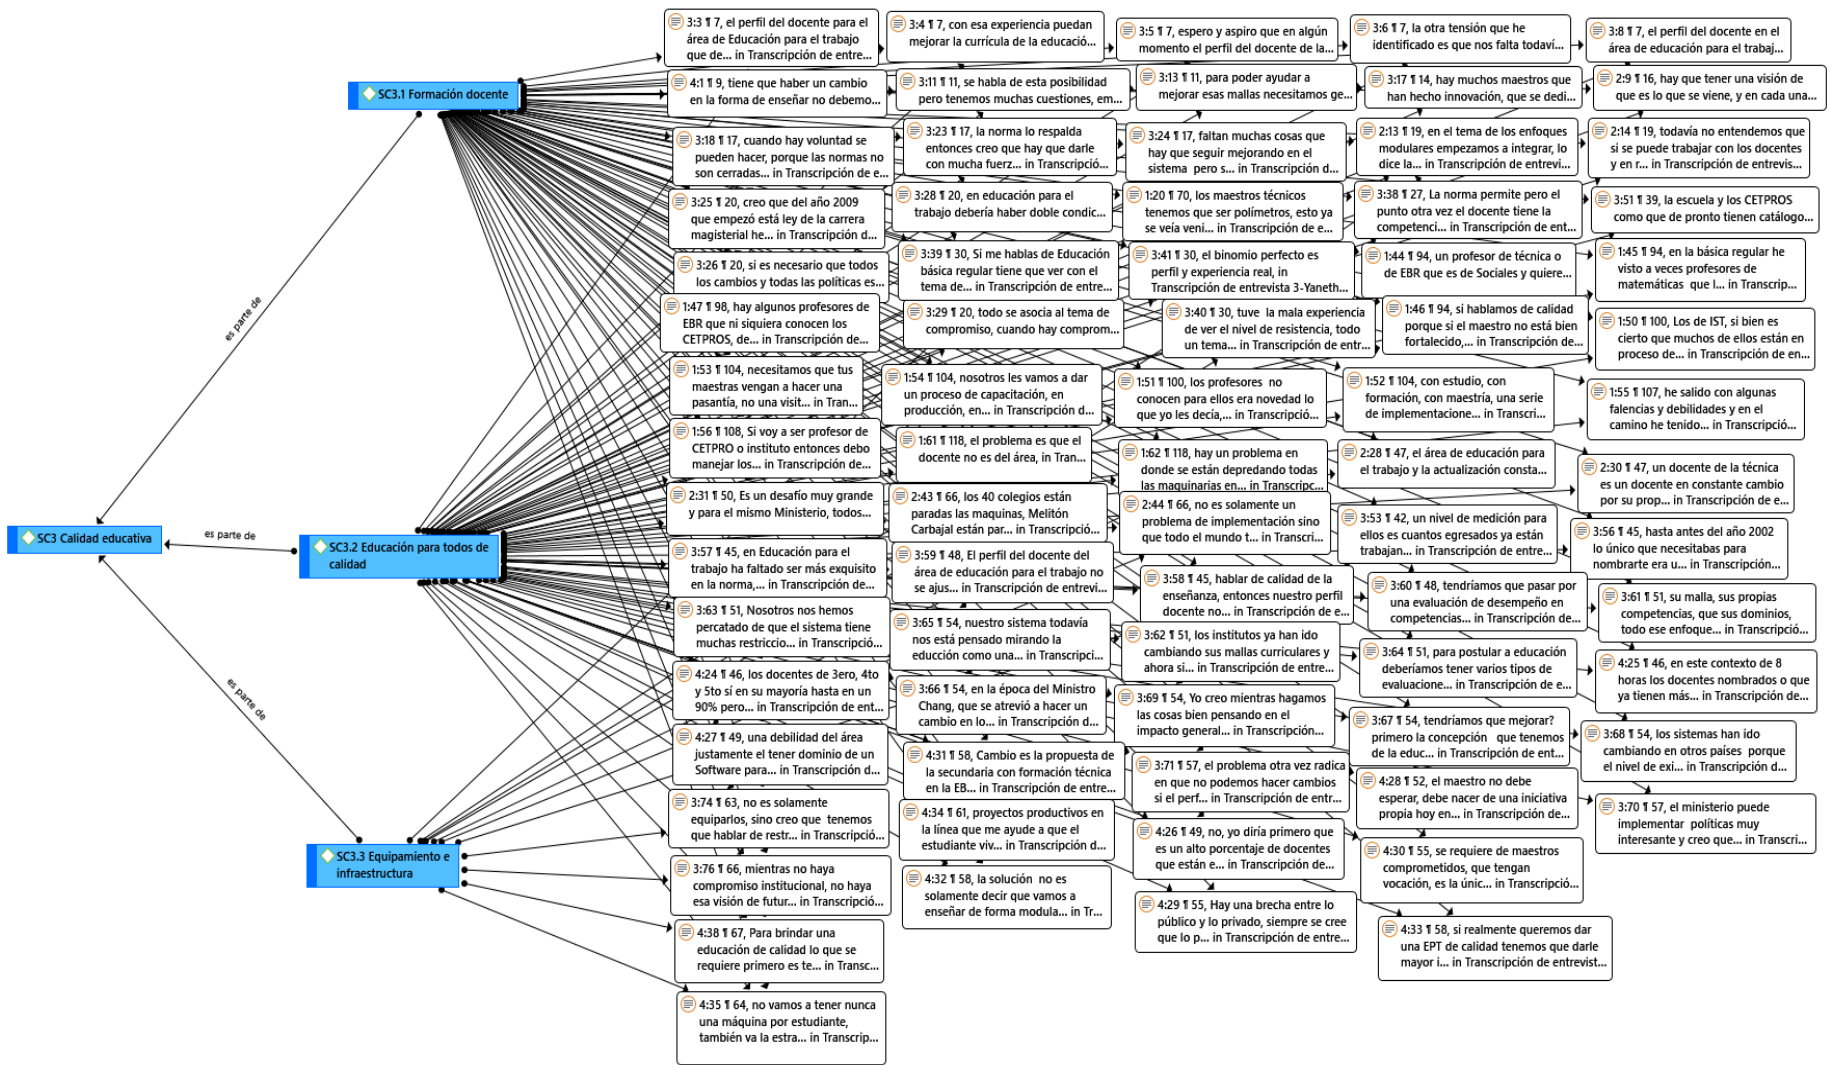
SC3.1 Formación docente

SC3 Calidad educativa

es parte de

es parte de

es parte de

SC3.2 Educación para todos de calidad

SC3.3 Equipamiento e infraestructura

3:3 ¶ 7, el perfil del docente para el área de Educación para el trabajo que de... in Transcripción de entre...

3:4 ¶ 7, con esa experiencia puedan mejorar la currícula de la educació...

3:5 ¶ 7, espero y aspiro que en algún momento el perfil del docente de la...

3:6 ¶ 7, la otra tensión que he identificado es que nos falta todaví...

3:8 ¶ 7, el perfil del docente en el área de educación para el trabaj...

4:1 ¶ 9, tiene que haber un cambio en la forma de enseñar no debemo...

3:11 ¶ 11, se habla de esta posibilidad pero tenemos muchas cuestiones, em...

3:13 ¶ 11, para poder ayudar a mejorar esas mallas necesitamos ge...

3:17 ¶ 14, hay muchos maestros que han hecho innovación, que se dedi...

2:9 ¶ 16, hay que tener una visión de que es lo que se viene, y en cada una...

3:18 ¶ 17, cuando hay voluntad se pueden hacer, porque las normas no son cerradas... in Transcripción de e...

3:23 ¶ 17, la norma lo respalda entonces creo que hay que darle con mucha fuerz... in Transcripció...

3:24 ¶ 17, faltan muchas cosas que hay que seguir mejorando en el sistema pero s... in Transcripción d...

2:13 ¶ 19, en el tema de los enfoques modulares empezamos a integrar, lo dice la... in Transcripción de entrevi...

2:14 ¶ 19, todavía no entendemos que si se puede trabajar con los docentes y en r... in Transcripción de entrevis...

3:25 ¶ 20, creo que del año 2009 que empezó está ley de la carrera magisterial he... in Transcripción d...

3:28 ¶ 20, en educación para el trabajo debería haber doble condic...

1:20 ¶ 70, los maestros técnicos tenemos que ser polímetros, esto ya se veía veni... in Transcripción de e...

3:38 ¶ 27, La norma permite pero el punto otra vez el docente tiene la competenci... in Transcripción de ent...

3:51 ¶ 39, la escuela y los CETPROS como que de pronto tienen catálogo...

3:26 ¶ 20, si es necesario que todos los cambios y todas las políticas es...

3:39 ¶ 30, Si me hablas de Educación básica regular tiene que ver con el tema de... in Transcripción de entre...

3:41 ¶ 30, el binomio perfecto es perfil y experiencia real, in Transcripción de entrevista 3-Yaneth...

1:44 ¶ 94, un profesor de técnica o de EBR que es de Sociales y quiere...

1:45 ¶ 94, en la básica regular he visto a veces profesores de matemáticas que l... in Transcrip...

1:47 ¶ 98, hay algunos profesores de EBR que ni siquiera conocen los CETPROS, de... in Transcripción de...

3:29 ¶ 20, todo se asocia al tema de compromiso, cuando hay comprom...

3:40 ¶ 30, tuve la mala experiencia de ver el nivel de resistencia, todo un tema... in Transcripción de entr...

1:46 ¶ 94, si hablamos de calidad porque si el maestro no está bien fortalecido,... in Transcripción de...

1:50 ¶ 100, Los de IST, si bien es cierto que muchos de ellos están en proceso de... in Transcripción de en...

1:53 ¶ 104, necesitamos que tus maestras vengan a hacer una pasantía, no una visit... in Tran...

1:54 ¶ 104, nosotros les vamos a dar un proceso de capacitación, en producción, en... in Transcripción d...

1:51 ¶ 100, los profesores no conocen para ellos era novedad lo que yo les decía,... in Transcripció...

1:52 ¶ 104, con estudio, con formación, con maestría, una serie de implementacione... in Transcri...

1:55 ¶ 107, he salido con algunas falencias y debilidades y en el camino he tenido... in Transcripció...

1:56 ¶ 108, Si voy a ser profesor de CETPRO o instituto entonces debo manejar los... in Transcripción de...

1:61 ¶ 118, el problema es que el docente no es del área, in Tran...

1:62 ¶ 118, hay un problema en donde se están depredando todas las maquinarias en... in Transcripc...

2:28 ¶ 47, el área de educación para el trabajo y la actualización consta...

2:30 ¶ 47, un docente de la técnica es un docente en constante cambio por su prop... in Transcripción de e...

2:31 ¶ 50, Es un desafío muy grande y para el mismo Ministerio, todos...

2:43 ¶ 66, los 40 colegios están paradas las maquinas, Melitón Carbajal están par... in Transcripció...

2:44 ¶ 66, no es solamente un problema de implementación sino que todo el mundo t... in Transcri...

3:53 ¶ 42, un nivel de medición para ellos es cuantos egresados ya están trabajan... in Transcripción de entre...

3:56 ¶ 45, hasta antes del año 2002 lo único que necesitabas para nombrarte era u... in Transcripción...

3:57 ¶ 45, en Educación para el trabajo ha faltado ser más exquisito en la norma,... in Transcripción de...

3:59 ¶ 48, El perfil del docente del área de educación para el trabajo no se ajus... in Transcripción de entrevi...

3:58 ¶ 45, hablar de calidad de la enseñanza, entonces nuestro perfil docente no... in Transcripción de e...

3:60 ¶ 48, tendríamos que pasar por una evaluación de desempeño en competencias... in Transcripción de...

3:61 ¶ 51, su malla, sus propias competencias, que sus dominios, todo ese enfoque... in Transcripció...

3:63 ¶ 51, Nosotros nos hemos percatado de que el sistema tiene muchas restriccio... in Transcripció...

3:65 ¶ 54, nuestro sistema todavía nos está pensado mirando la educción como una... in Transcripci...

3:62 ¶ 51, los institutos ya han ido cambiando sus mallas curriculares y ahora si... in Transcripción de entre...

3:64 ¶ 51, para postular a educación deberíamos tener varios tipos de evaluacione... in Transcripción de e...

4:25 ¶ 46, en este contexto de 8 horas los docentes nombrados o que ya tienen más... in Transcripción de...

4:24 ¶ 46, los docentes de 3ero, 4to y 5to si en su mayoría hasta en un 90% pero... in Transcripción de ent...

3:66 ¶ 54, en la época del Ministro Chang, que se atrevió a hacer un cambio en lo... in Transcripción d...

3:69 ¶ 54, Yo creo mientras hagamos las cosas bien pensando en el impacto general... in Transcripción...

3:67 ¶ 54, tendríamos que mejorar? primero la concepción que tenemos de la educ... in Transcripción de ent...

3:68 ¶ 54, los sistemas han ido cambiando en otros países porque el nivel de exi... in Transcripción d...

4:27 ¶ 49, una debilidad del área justamente el tener dominio de un Software para... in Transcripción d...

4:31 ¶ 58, Cambio es la propuesta de la secundaria con formación técnica en la EB... in Transcripción de entre...

3:71 ¶ 57, el problema otra vez radica en que no podemos hacer cambios si el perf... in Transcripción de entr...

4:28 ¶ 52, el maestro no debe esperar, debe nacer de una iniciativa propia hoy en... in Transcripción de...

3:70 ¶ 57, el ministerio puede implementar políticas muy interesante y creo que... in Transcri...

3:74 ¶ 63, no es solamente equiparlos, sino creo que tenemos que hablar de restr... in Transcripció...

4:34 ¶ 61, proyectos productivos en la línea que me ayude a que el estudiante viv... in Transcripción d...

4:26 ¶ 49, no, yo diría primero que es un alto porcentaje de docentes que están e... in Transcripción de...

4:30 ¶ 55, se requiere de maestros comprometidos, que tengan vocación, es la únic... in Transcripció...

3:76 ¶ 66, mientras no haya compromiso institucional, no haya esa visión de futur... in Transcripció...

4:32 ¶ 58, la solución no es solamente decir que vamos a enseñar de forma modula... in Tr...

4:29 ¶ 55, Hay una brecha entre lo público y lo privado, siempre se cree que lo p... in Transcripción de entre...

4:33 ¶ 58, si realmente queremos dar una EPT de calidad tenemos que darle mayor i... in Transcripción de entrevist...

4:38 ¶ 67, Para brindar una educación de calidad lo que se requiere primero es te... in Transc...

4:35 ¶ 64, no vamos a tener nunca una máquina por estudiante, también va la estra... in Transcrip...